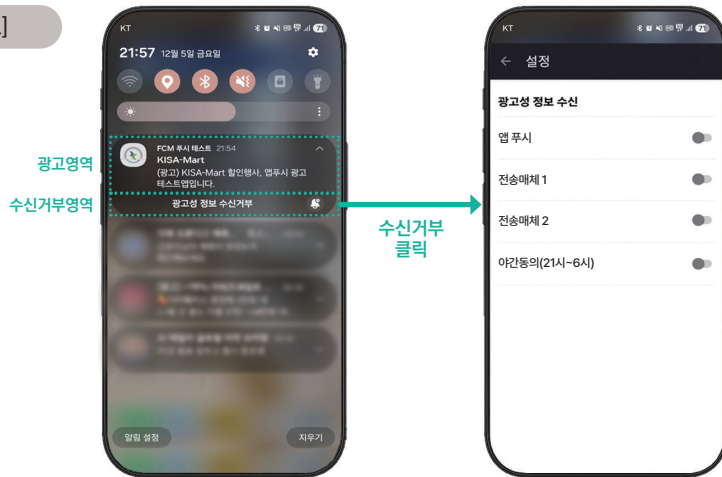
]

KT

21:57 12월 5일 금요일

광고영역

수신거부영역

FCM 푸시 테스트 21:54
KISA-Mart
(광고) KISA-Mart 할인행사, 앱푸시 광고 테스트앱입니다.

광고성 정보 수신거부

알림 설정

지우기

수신거부
클릭

KT

← 설정

광고성 정보 수신

앱 푸시

전송매체 1

전송매체 2

야간동의(21시~6시)